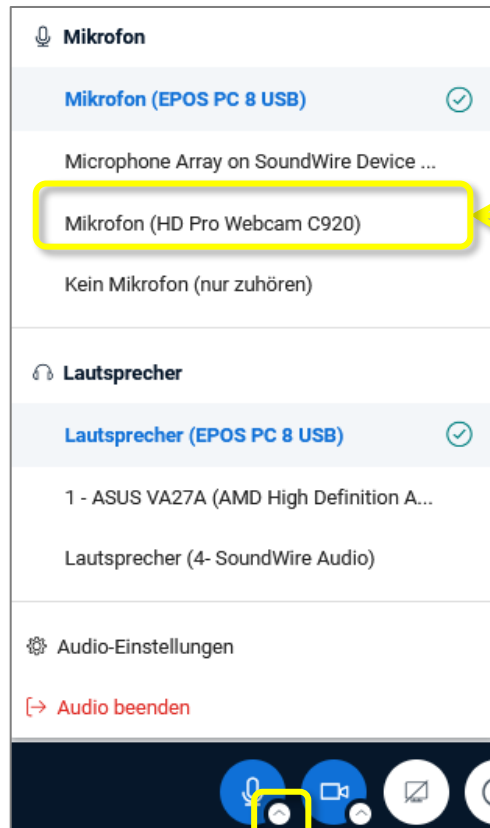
Mikrofon

Mikrofon (EPOS PC 8 USB)

Microphone Array on SoundWire Device ...

Mikrofon (HD Pro Webcam C920)

Kein Mikrofon (nur zuhören)

Lautsprecher

Lautsprecher (EPOS PC 8 USB)

1 - ASUS VA27A (AMD High Definition A...

Lautsprecher (4- SoundWire Audio)

Audio-Einstellungen

Audio beenden